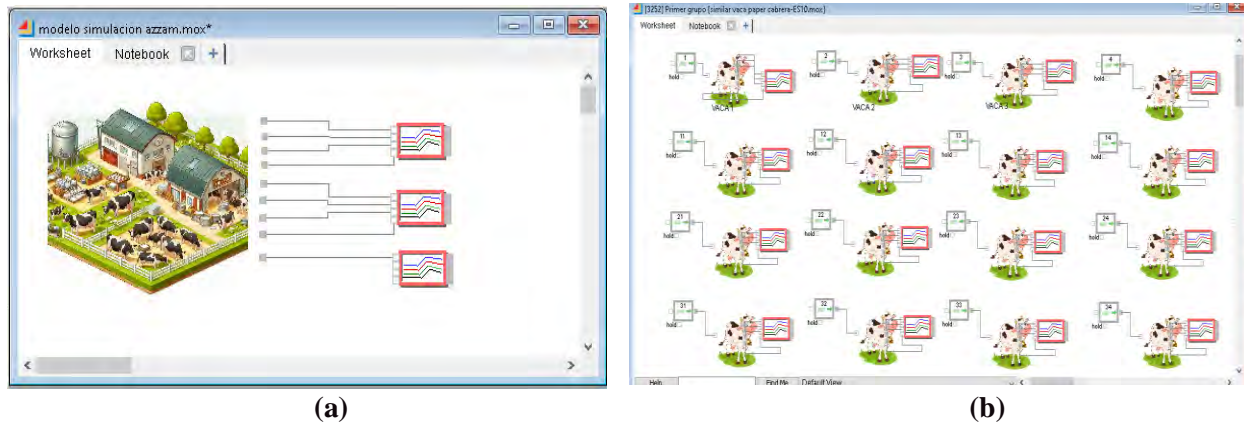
modelo simulacion azzam.mox*

Worksheet Notebook +

[3252] Primer grupo [similar vaca paper cabrera-ES10.mox]

Worksheet Notebook +

2 hold...

VACA 1

3 hold...

VACA 2

3 hold...

VACA 3

4 hold...

11 hold...

12 hold...

13 hold...

14 hold...

21 hold...

22 hold...

23 hold...

24 hold...

31 hold...

32 hold...

33 hold...

34 hold...

Help Find Me Default View

(a)

(b)